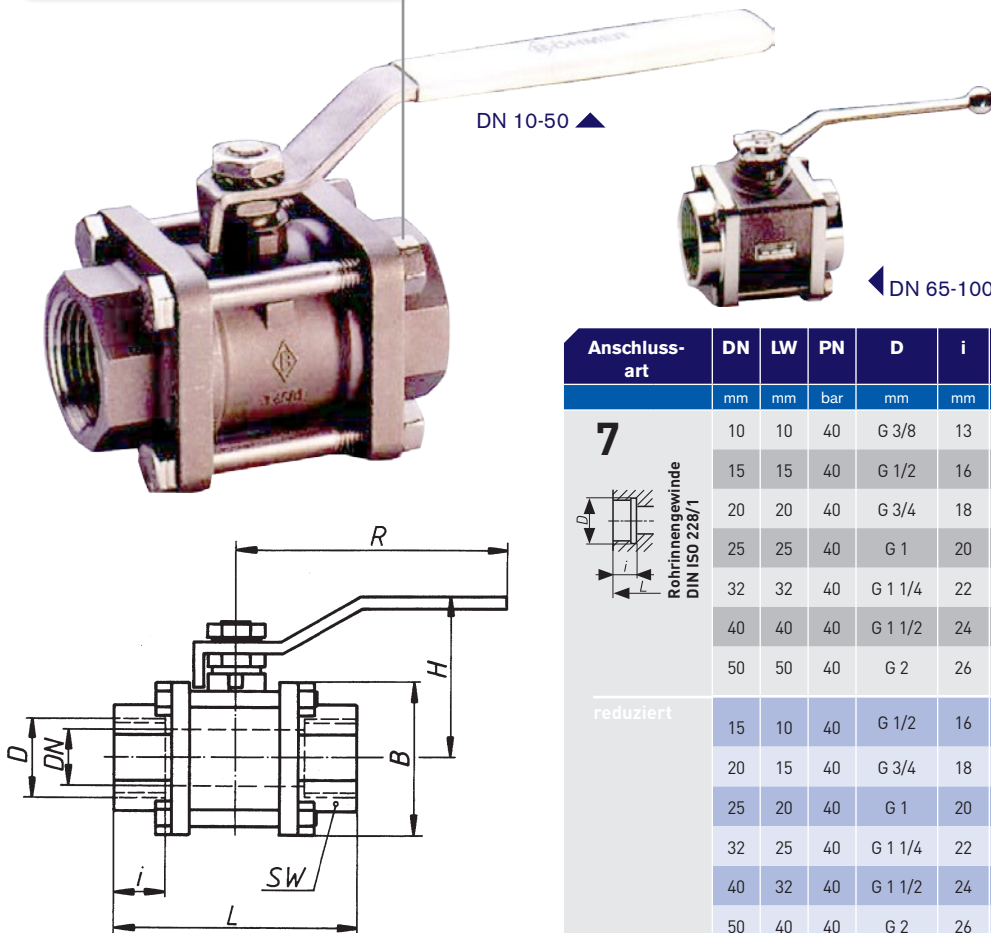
DN 10-50

DN 65-100

| Anschluss-art | DN | LW | PN | D | i |
|---|---|---|---|---|---|
| | mm | mm | bar | mm | mm |
| 7 Rohrinnengewinde DIN ISO 228/1 | 10 | 10 | 40 | G 3/8 | 13 |
| | 15 | 15 | 40 | G 1/2 | 16 |
| | 20 | 20 | 40 | G 3/4 | 18 |
| | 25 | 25 | 40 | G 1 | 20 |
| | 32 | 32 | 40 | G 1 1/4 | 22 |
| | 40 | 40 | 40 | G 1 1/2 | 24 |
| | 50 | 50 | 40 | G 2 | 26 |
| reduziert | 15 | 10 | 40 | G 1/2 | 16 |
| | 20 | 15 | 40 | G 3/4 | 18 |
| | 25 | 20 | 40 | G 1 | 20 |
| | 32 | 25 | 40 | G 1 1/4 | 22 |
| | 40 | 32 | 40 | G 1 1/2 | 24 |
| | 50 | 40 | 40 | G 2 | 26 |

D
i
L

R
H
D
DN
B
SW
i
L